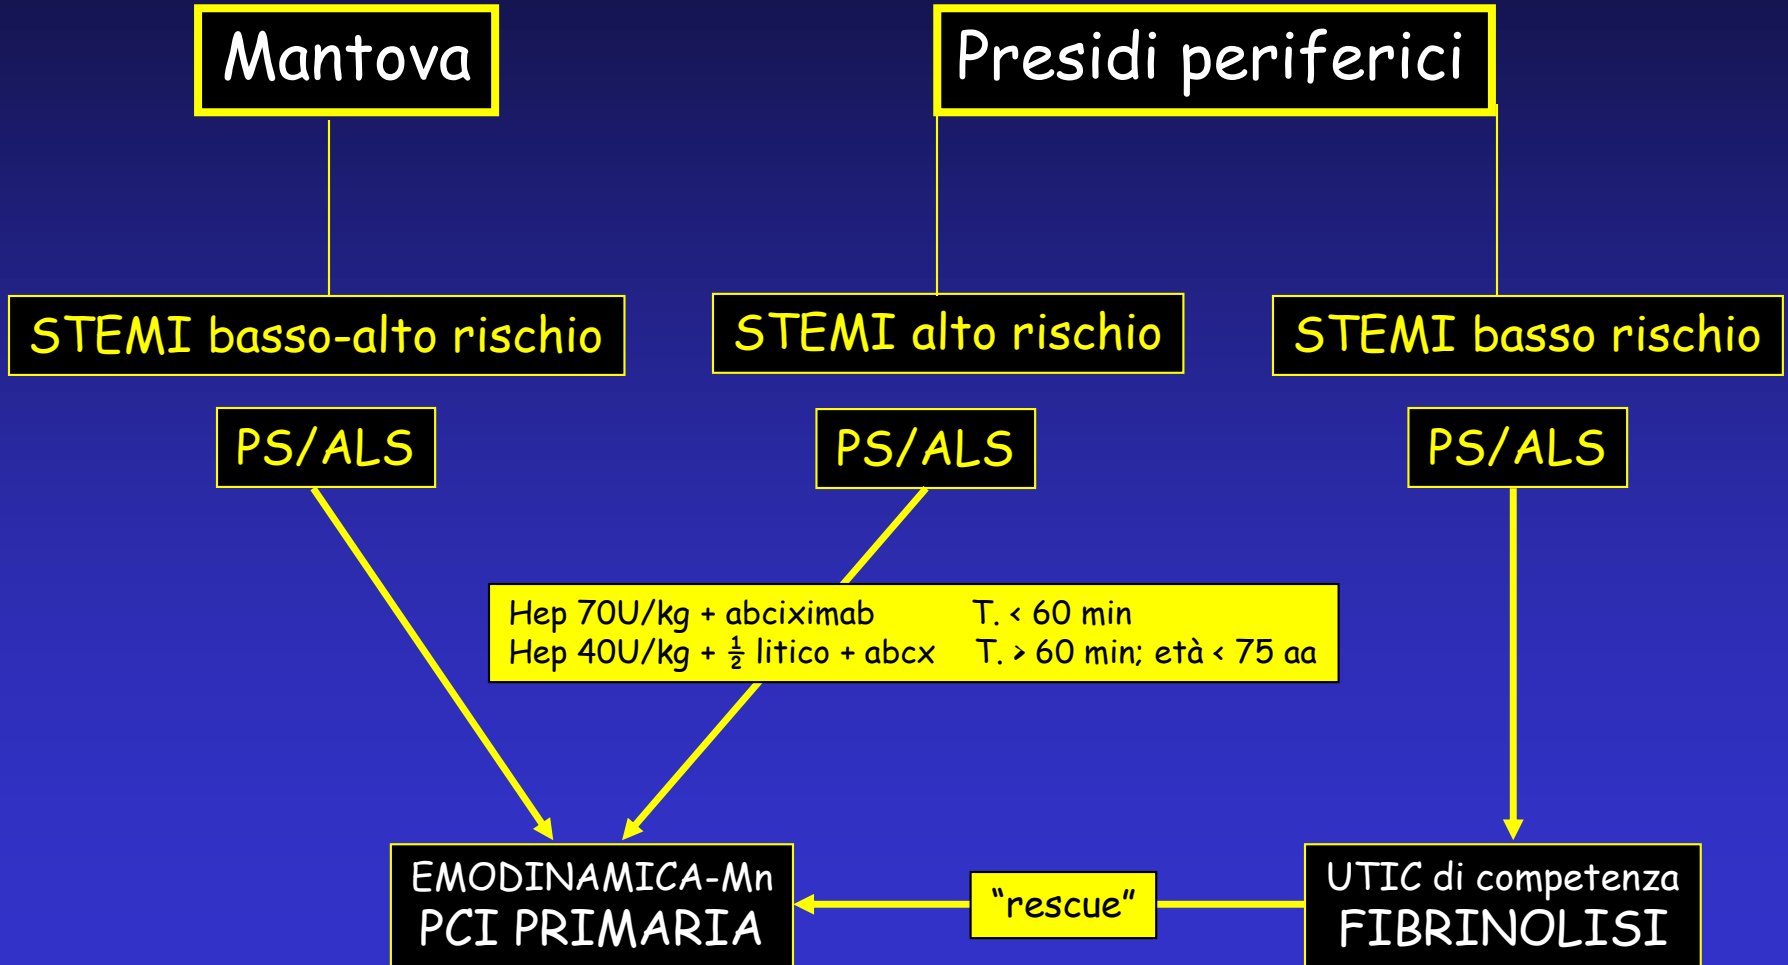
Mantova

Presidi periferici

STEMI basso-alto rischio

STEMI alto rischio

STEMI basso rischio

PS/ALS

PS/ALS

PS/ALS

Hep 70U/kg + abciximab T. < 60 min
Hep 40U/kg + $\frac{1}{2}$ litico + abcx T. > 60 min; età < 75 aa

EMODINAMICA-Mn
PCI PRIMARIA

"rescue"

UTIC di competenza
FIBRINOLISI